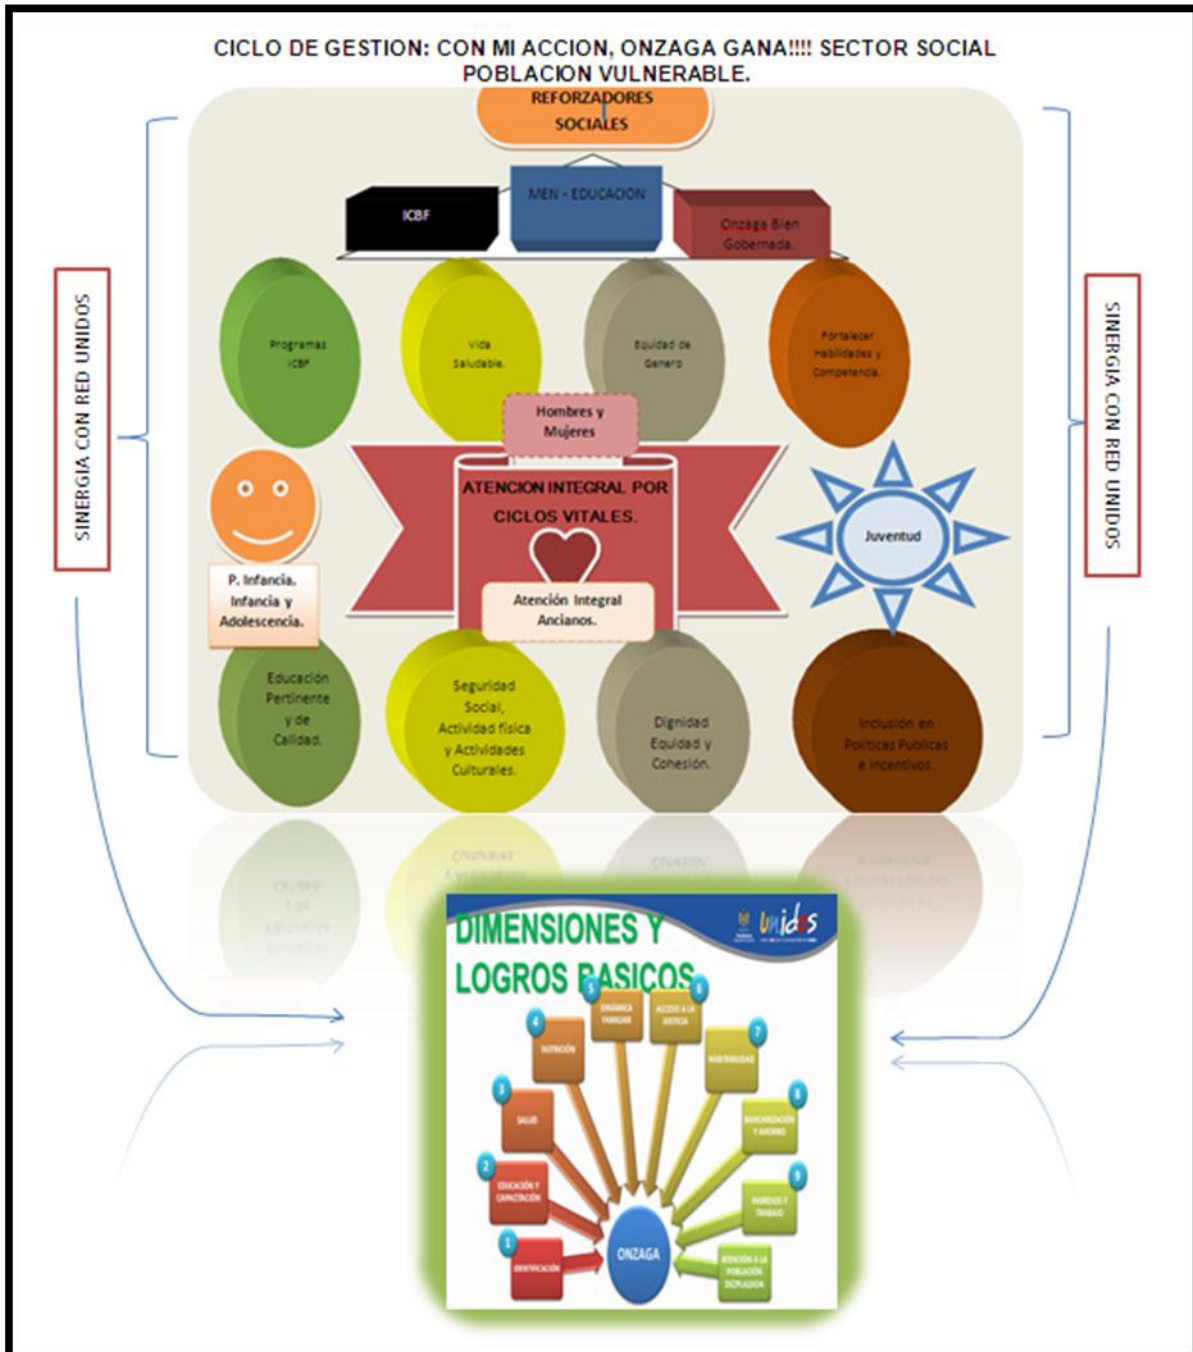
CICLO DE GESTION: CON MI ACCION, ONZAGA GANA!!!! SECTOR SOCIAL POBLACION VULNERABLE.

REFORZADORES SOCIALES

ICBF

MEN - EDUCACION

Onzaga Bien Gobernada.

SINERGIA CON RED UNIDOS

SINERGIA CON RED UNIDOS

Programas ICBF

Vida Saludable.

Equidad de Genero

Fortalecer Habilidades y Competencia.

Hombres y Mujeres

ATENCION INTEGRAL POR CICLOS VITALES.

Juventud

P. Infancia. Infancia y Adolescencia.

Atención Integral Ancianos.

Educación Pertinente y de Calidad.

Seguridad Social, Actividad física y Actividades Culturales.

Dignidad Equidad y Cohesión.

Inclusión en Políticas Publicas e incentivos.

DIMENSIONES Y LOGROS BASICOS

unidos

1 IDENTIFICACIÓN
2 EDUCACIÓN Y CAPACITACIÓN
3 SALUD
4 NUTRICIÓN
5 DINÁMICA FAMILIAR
6 ACCESO A LA JUSTICIA
7 HABITABILIDAD
8 BANCARIZACIÓN Y AHORRO
9 INGRESOS Y TRABAJO
ATENCIÓN A LA POBLACIÓN DESPLAZADA

ONZAGA